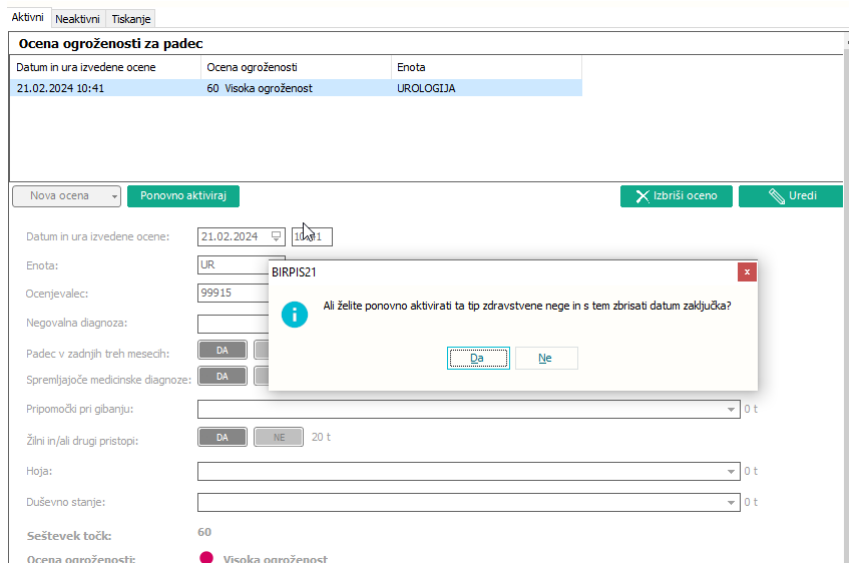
Aktivni Neaktivni Tiskanje

Ocena ogroženosti za padec

| Datum in ura izvedene ocene | Ocena ogroženosti | Enota |
|---|---|---|
| 21.02.2024 10:41 | 60 Visoka ogroženost | UROLOGIJA |

Nova ocena
Ponovno aktiviraj
Izbriši oceno
Uredi

Datum in ura izvedene ocene: 21.02.2024 10:41
Enota: UR
Ocenjevalec: 99915
Negovalna diagnoza:
Padec v zadnjih treh mesecih: DA
Spremljajoče medicinske diagnoze: DA
Pripomočki pri gibanju: 0 t
Žilni in/ali drugi pristopi: DA NE 20 t
Hoja: 0 t
Duševno stanje: 0 t
Seštevek točk: 60
Ocena ogroženosti: Visoka ogroženost

BIRPIS21
Ali želite ponovno aktivirati ta tip zdravstvene nege in s tem zbrisati datum zaključka?
Da
Ne